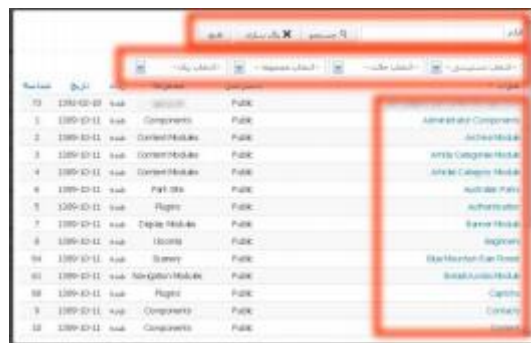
فیلتر | جستجو | پاک سازی | فیلتر

- انتخاب دسترسی - | - انتخاب حالت - | - انتخاب مجموعه - | - انتخاب زبان -

| شناسه | تاریخ | | | | عنوان |
|---|---|---|---|---|---|
| 73 | 1392-02-10 | | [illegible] | Public | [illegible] |
| 1 | 1389-10-11 | | Components | Public | Administrator Components |
| 2 | 1389-10-11 | | Content Modules | Public | Archive Module |
| 3 | 1389-10-11 | | Content Modules | Public | Article Categories Module |
| 4 | 1389-10-11 | | Content Modules | Public | Article Category Module |
| 6 | 1389-10-11 | | Park Site | Public | Australian Parks |
| 5 | 1389-10-11 | | Plugins | Public | Authentication |
| 7 | 1389-10-11 | | Display Modules | Public | Banner Module |
| 8 | 1389-10-11 | | Joomla | Public | Beginners |
| 64 | 1389-10-11 | | Scenery | Public | Blue Mountain Rain Forest |
| 61 | 1389-10-11 | | Navigation Modules | Public | Breadcrumbs Module |
| 58 | 1389-10-11 | | Plugins | Public | Captcha |
| 9 | 1389-10-11 | | Components | Public | Contacts |
| 10 | 1389-10-11 | | Components | Public | Content |